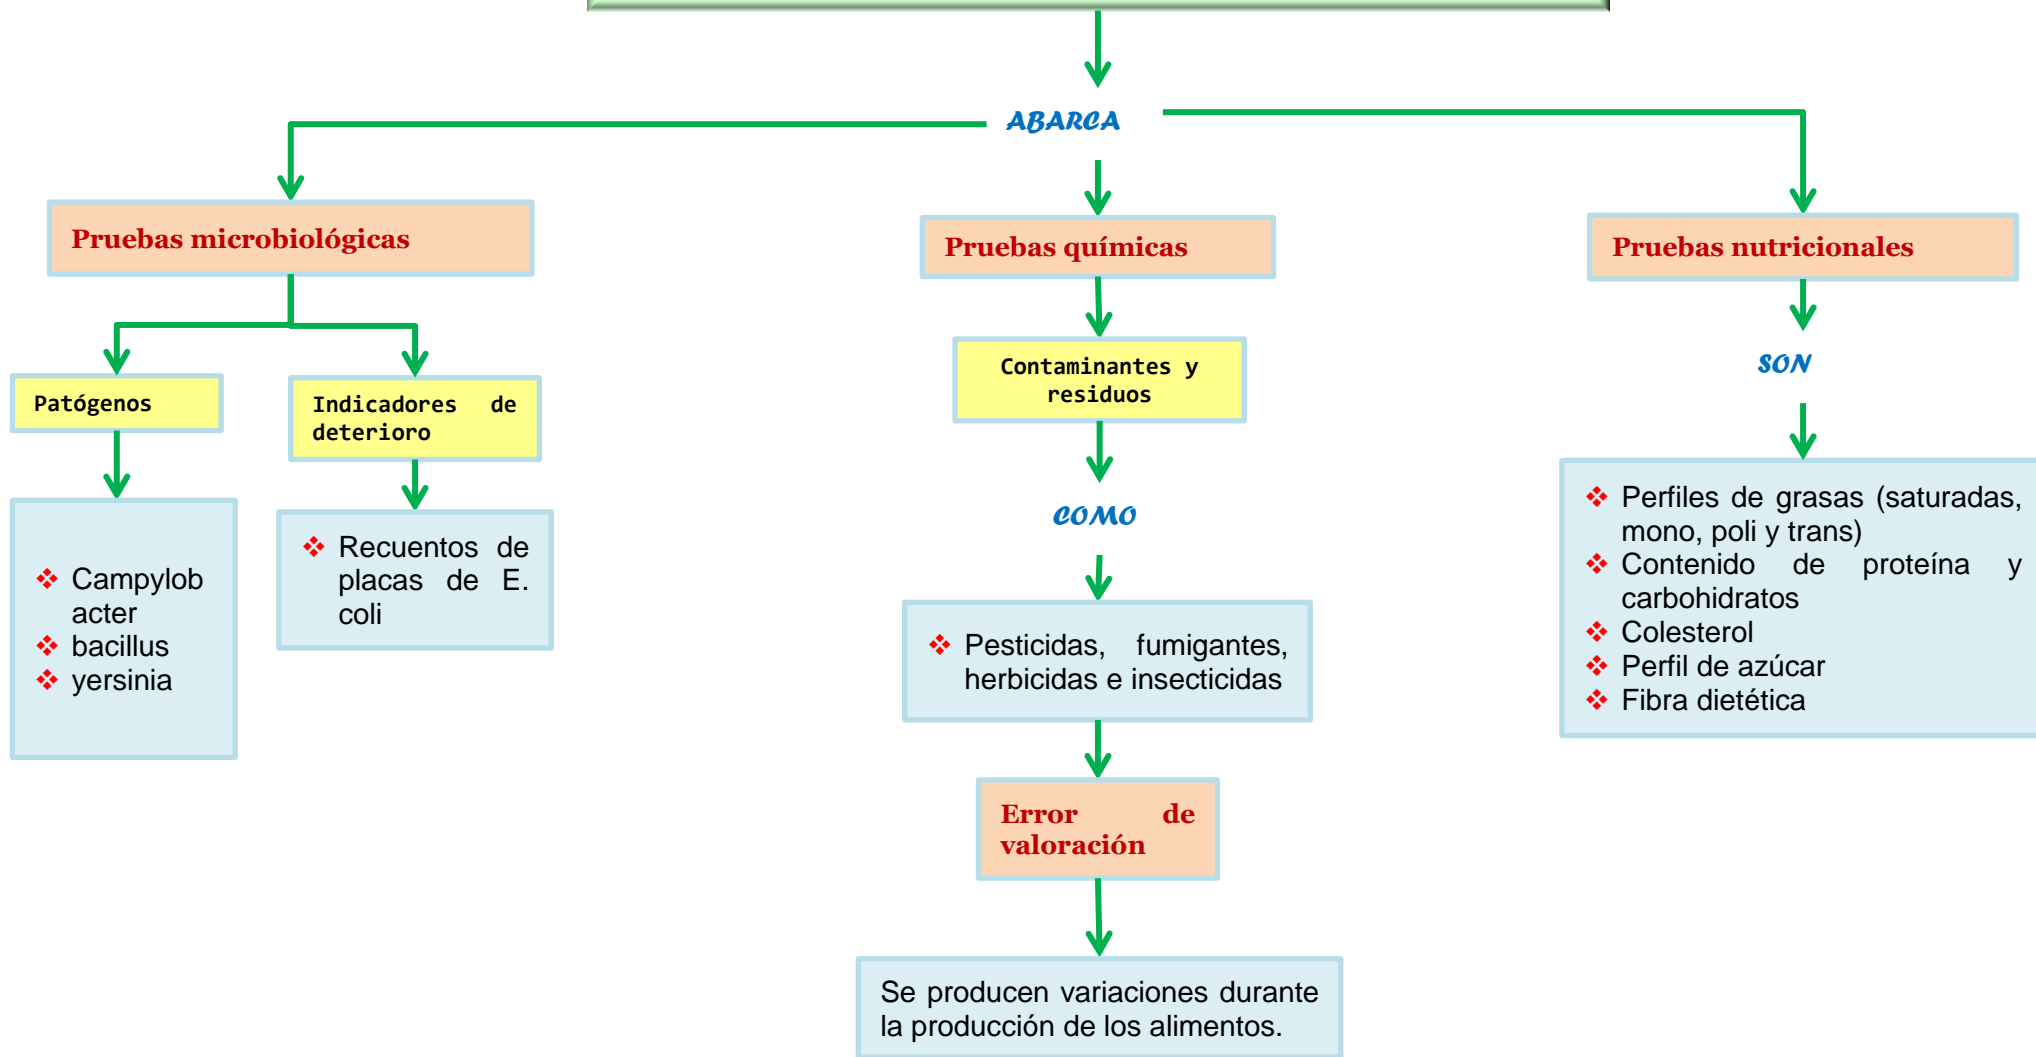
ABARCA

Pruebas microbiológicas

Patógenos

- Campylobacter
- bacillus
- yersinia

Indicadores de deterioro

- Recuentos de placas de E. coli

Pruebas químicas

Contaminantes y residuos

COMO

- Pesticidas, fumigantes, herbicidas e insecticidas

Error de valoración

Se producen variaciones durante la producción de los alimentos.

Pruebas nutricionales

SON

- Perfiles de grasas (saturadas, mono, poli y trans)
- Contenido de proteína y carbohidratos
- Colesterol
- Perfil de azúcar
- Fibra dietética